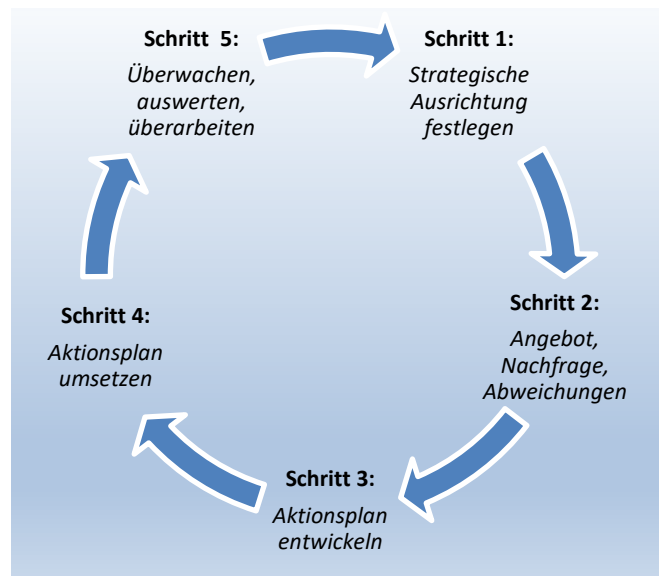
Schritt 5:
Überwachen, auswerten, überarbeiten

Schritt 1:
Strategische Ausrichtung festlegen

Schritt 2:
Angebot, Nachfrage, Abweichungen

Schritt 3:
Aktionsplan entwickeln

Schritt 4:
Aktionsplan umsetzen